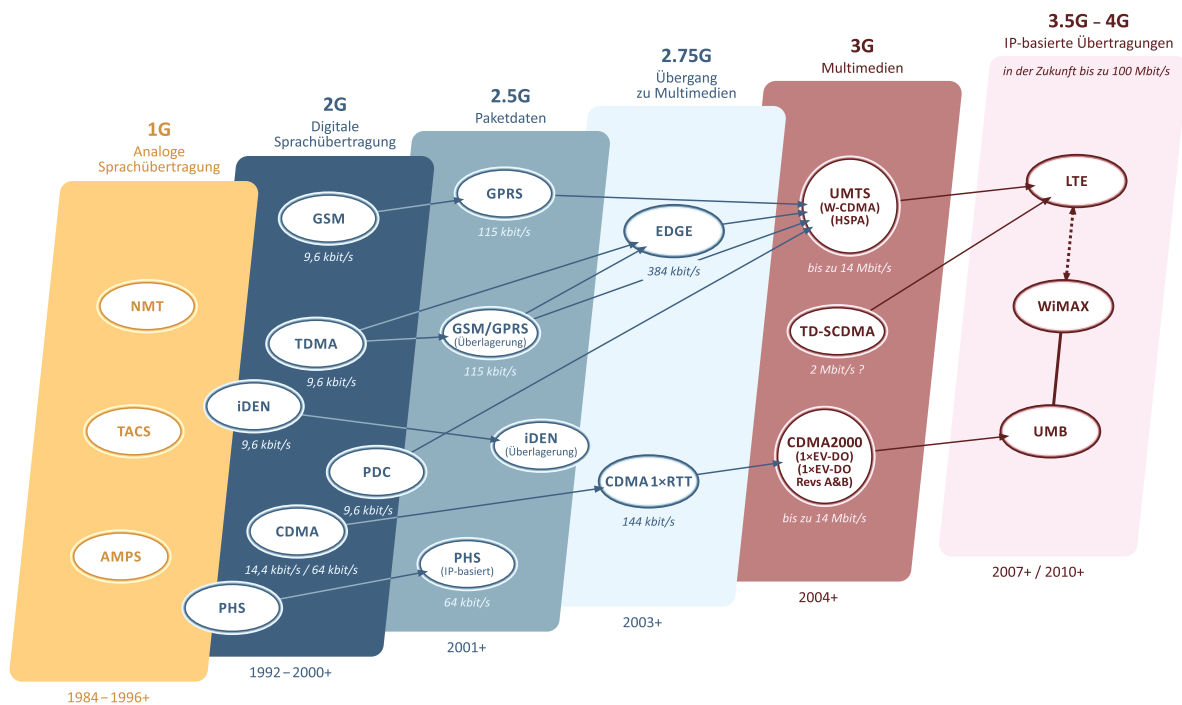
3.5G – 4G
IP-basierte Übertragungen
in der Zukunft bis zu 100 Mbit/s

3G
Multimedien

2.75G
Übergang zu Multimedien

2.5G
Paketdaten

2G
Digitale Sprachübertragung

1G
Analoge Sprachübertragung

NMT

TACS

AMPS

1984 – 1996+

GSM
9,6 kbit/s

TDMA
9,6 kbit/s

iDEN
9,6 kbit/s

PDC
9,6 kbit/s

CDMA
14,4 kbit/s / 64 kbit/s

PHS

1992 – 2000+

GPRS
115 kbit/s

GSM/GPRS (Überlagerung)
115 kbit/s

iDEN (Überlagerung)

PHS (IP-basiert)
64 kbit/s

2001+

EDGE
384 kbit/s

CDMA 1×RTT
144 kbit/s

2003+

UMTS (W-CDMA) (HSPA)
bis zu 14 Mbit/s

TD-SCDMA
2 Mbit/s ?

CDMA2000 (1×EV-DO) (1×EV-DO Revs A&B)
bis zu 14 Mbit/s

2004+

LTE

WiMAX

UMB

2007+ / 2010+